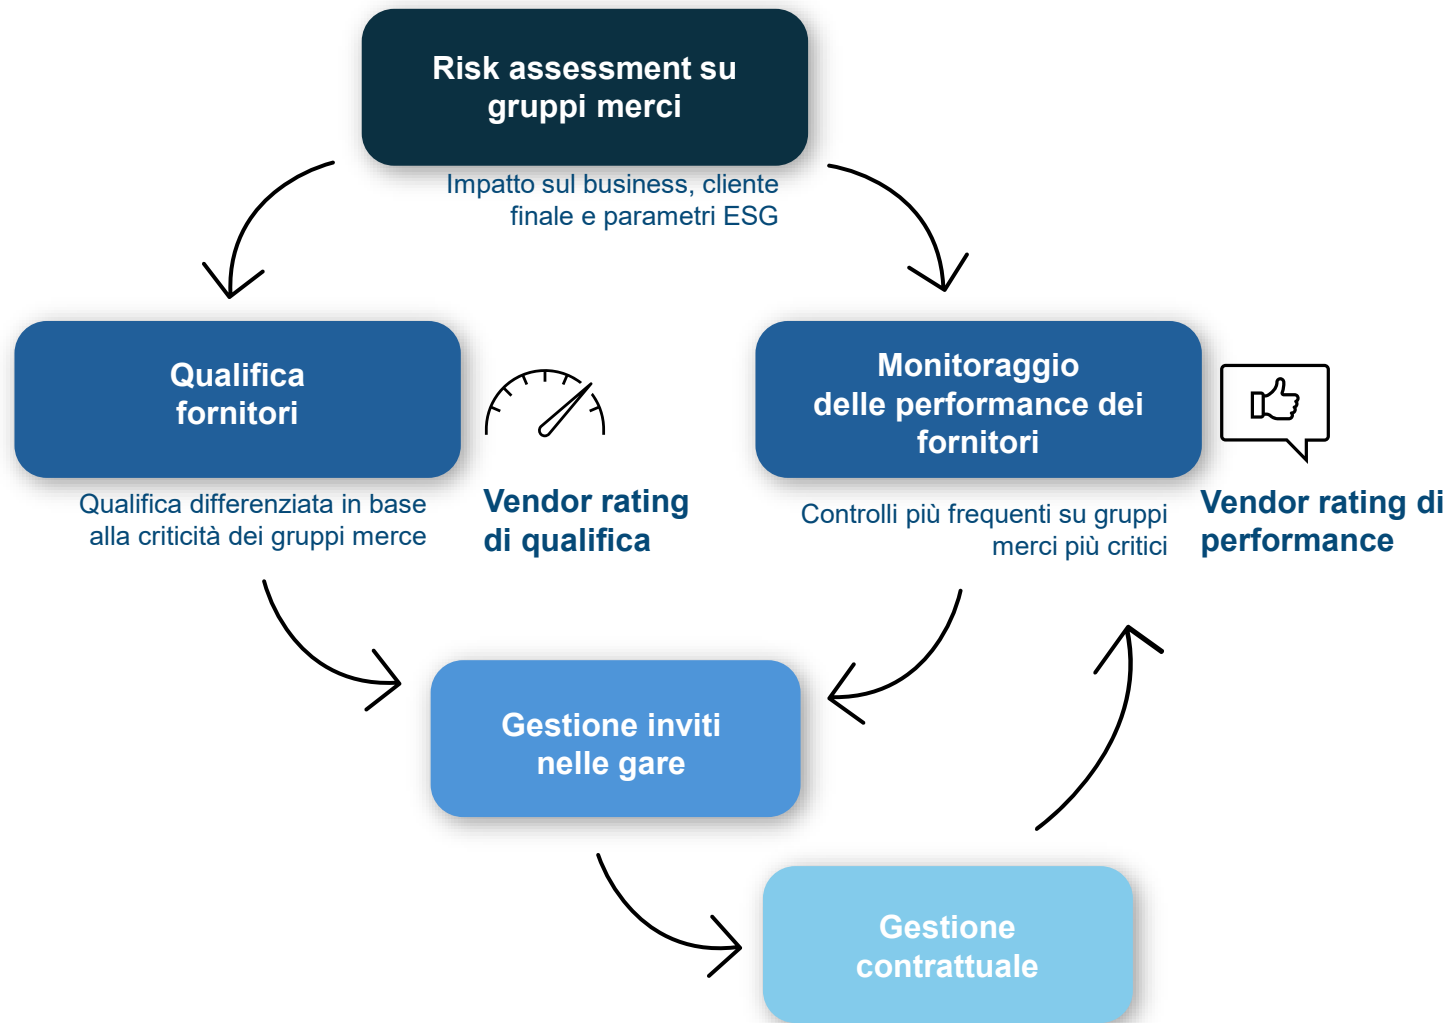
Risk assessment su gruppi merci

Impatto sul business, cliente finale e parametri ESG

Qualifica fornitori

Qualifica differenziata in base alla criticità dei gruppi merce

Vendor rating di qualifica

Monitoraggio delle performance dei fornitori

Controlli più frequenti su gruppi merci più critici

Vendor rating di performance

Gestione inviti nelle gare

Gestione contrattuale